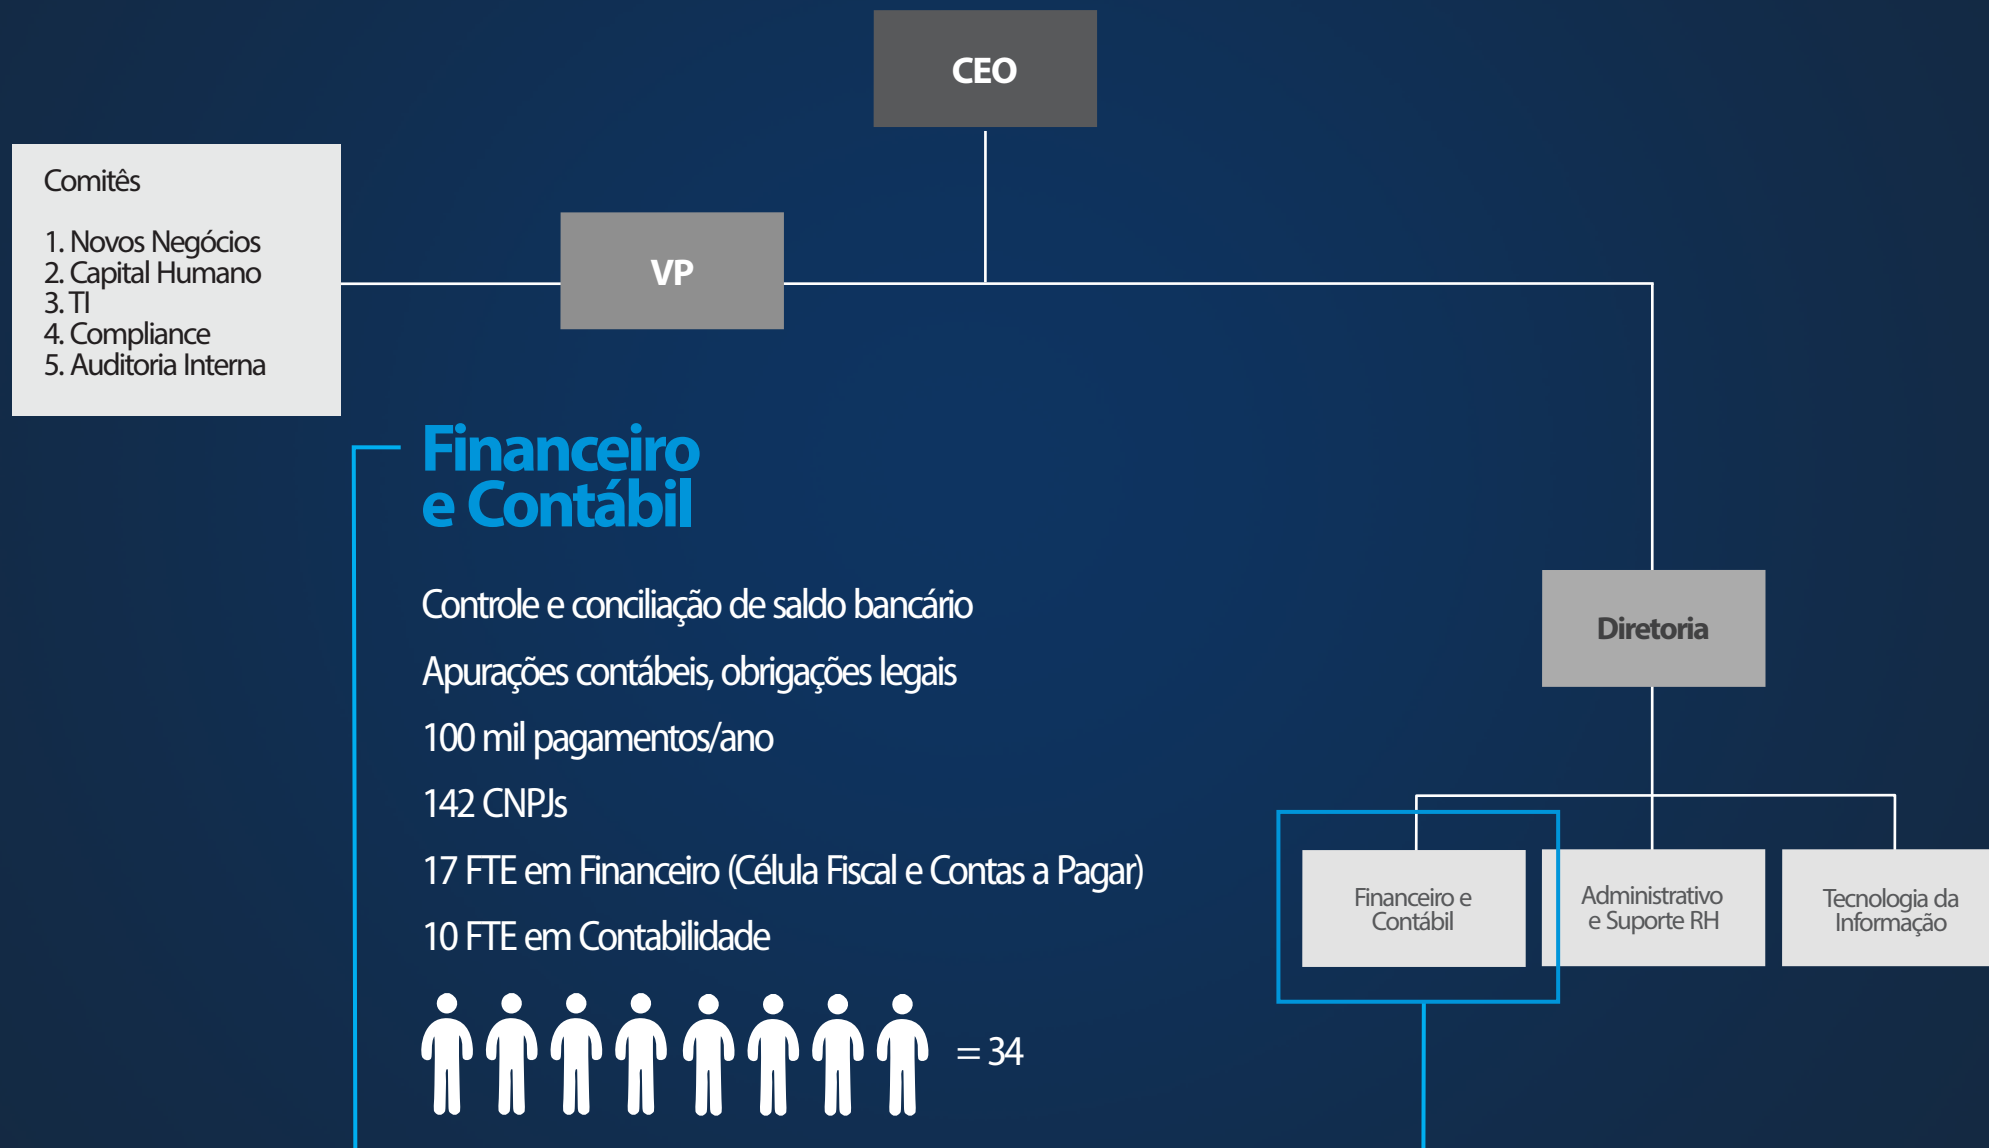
CEO

Comitês

1. Novos Negócios
2. Capital Humano
3. TI
4. Compliance
5. Auditoria Interna

VP

Financeiro e Contábil

Controle e conciliação de saldo bancário

Apurações contábeis, obrigações legais

100 mil pagamentos/ano

142 CNPJs

17 FTE em Financeiro (Célula Fiscal e Contas a Pagar)

10 FTE em Contabilidade

= 34

Diretoria

Financeiro e Contábil

Administrativo e Suporte RH

Tecnologia da Informação